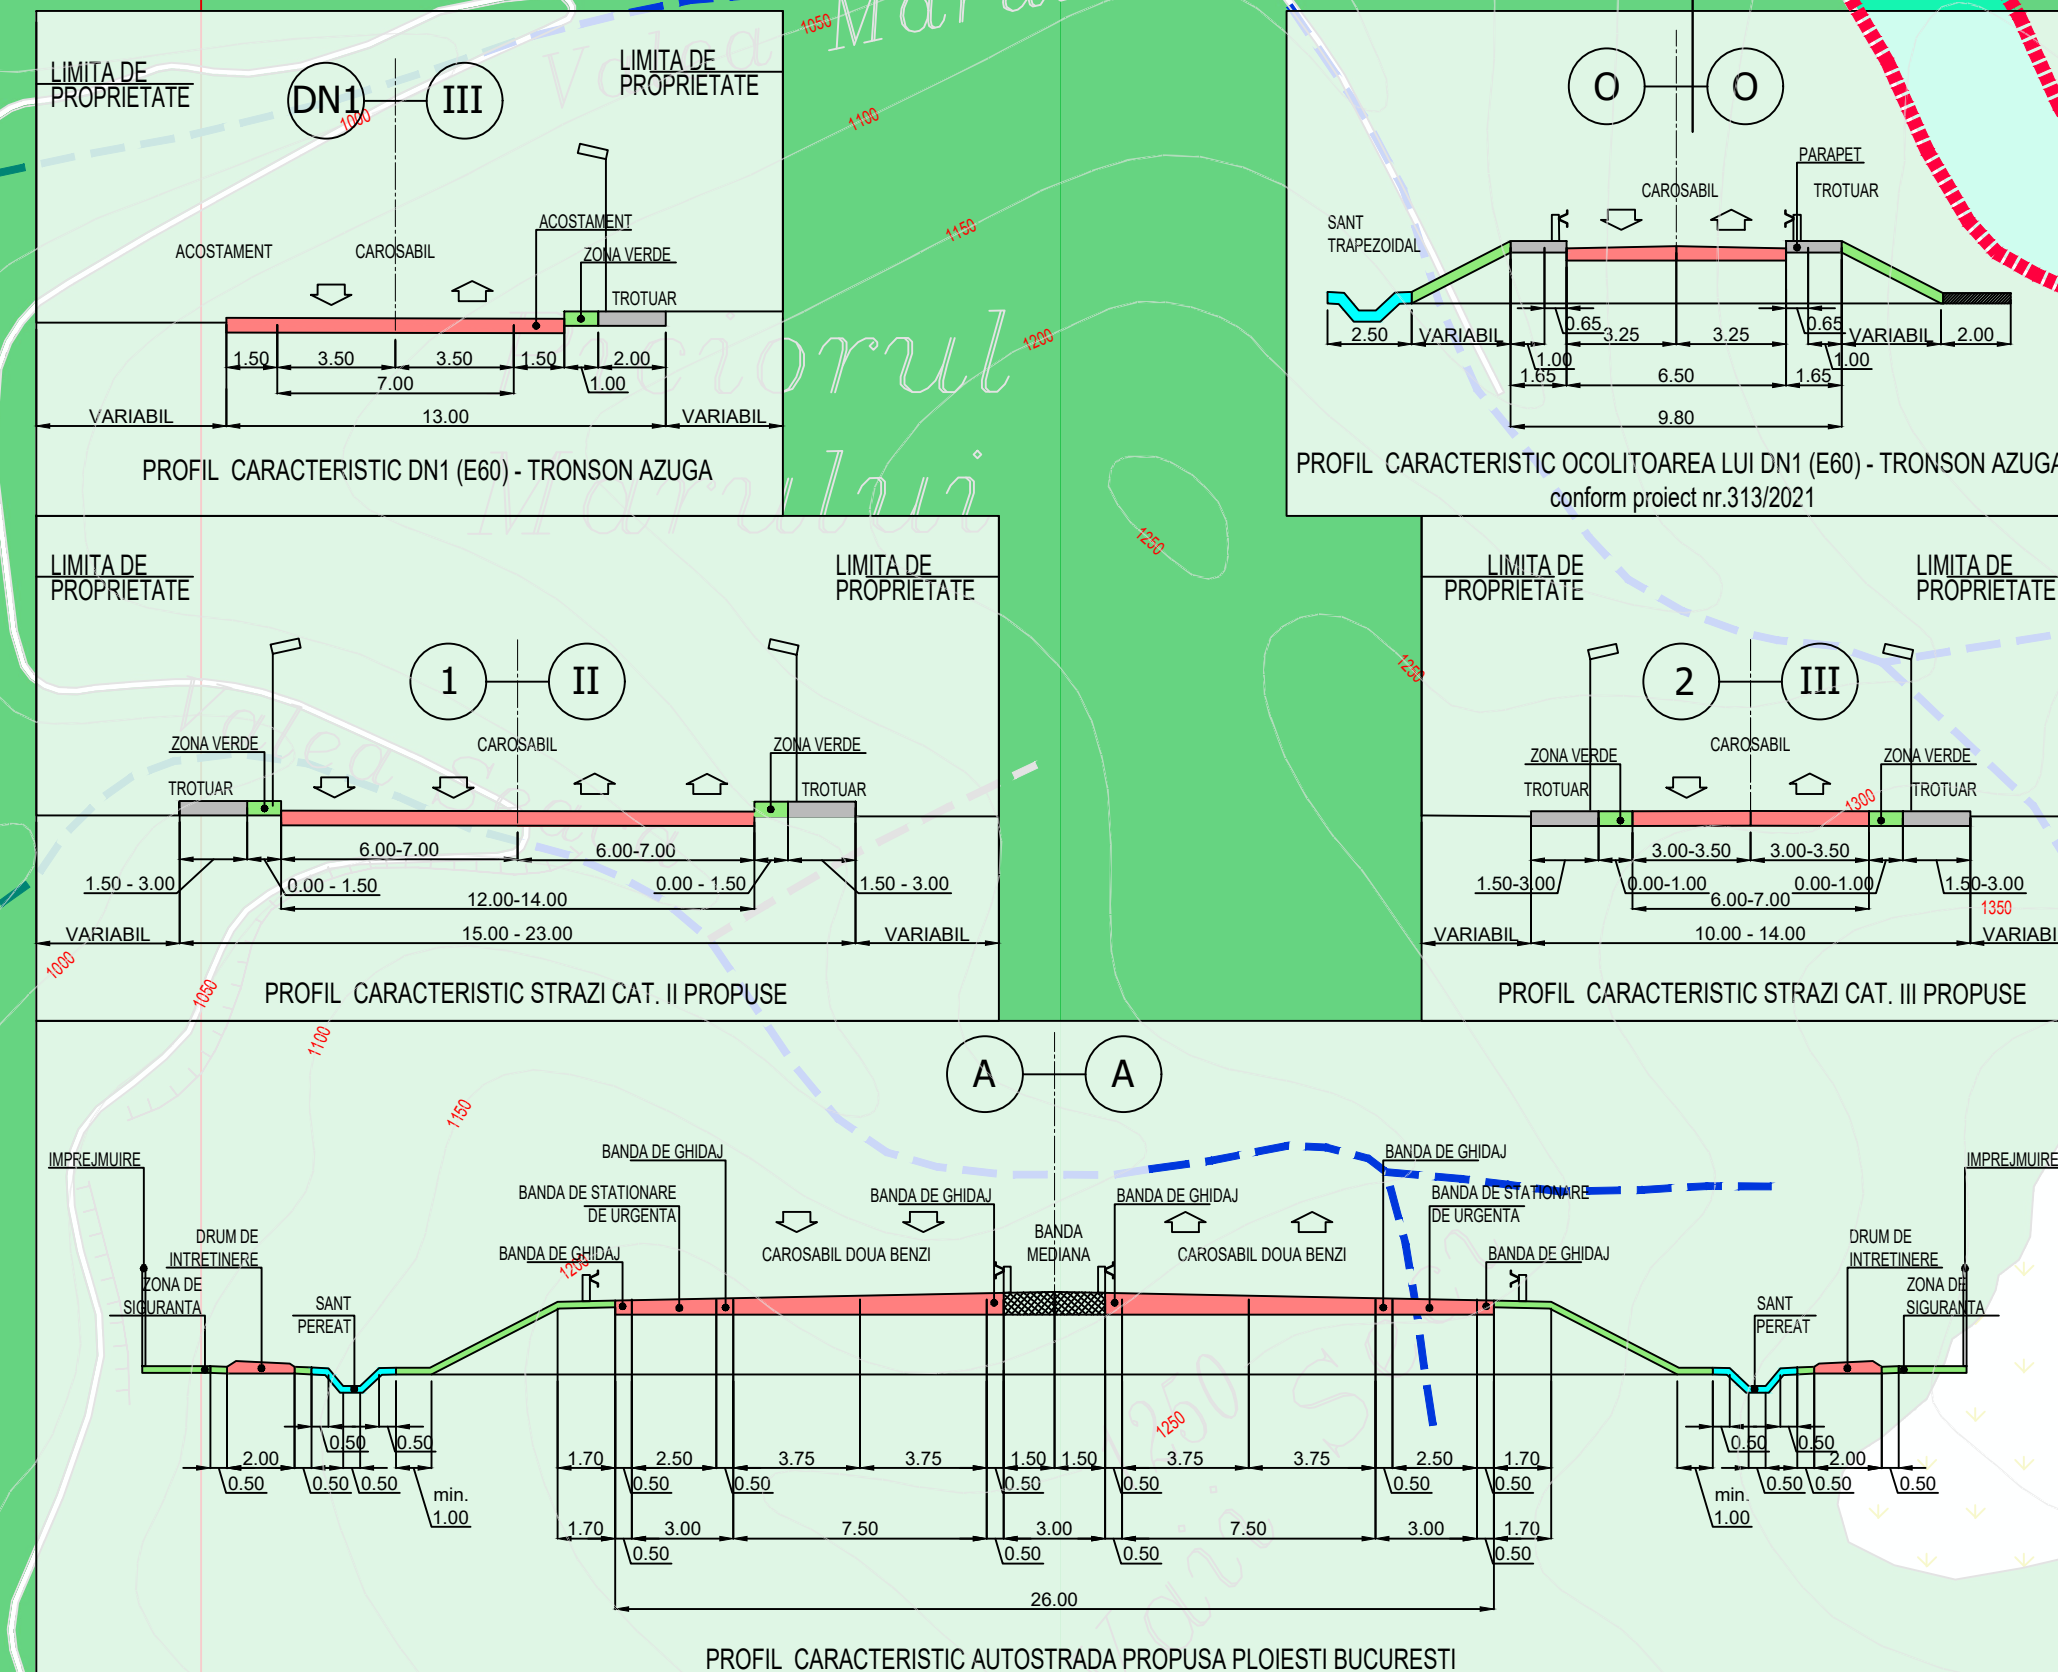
LIMITA DE PROPRIETATE

DN1

III

LIMITA DE PROPRIETATE

ACOSTAMENT

CAROSABIL

ACOSTAMENT

ZONA VERDE

TROTUAR

1.50 3.50 3.50 1.50 2.00

7.00 1.00

VARIABIL 13.00 VARIABIL

PROFIL CARACTERISTIC DN1 (E60) - TRONSON AZUGA

O

O

PARAPET

CAROSABIL

TROTUAR

SANT TRAPEZOIDAL

2.50 VARIABIL 0.65 3.25 3.25 0.65 VARIABIL 2.00

1.00 1.00

1.65 6.50 1.65

9.80

PROFIL CARACTERISTIC OCOLITOAREA LUI DN1 (E60) - TRONSON AZUGA

conform proiect nr.313/2021

LIMITA DE PROPRIETATE

LIMITA DE PROPRIETATE

1

II

ZONA VERDE

CAROSABIL

ZONA VERDE

TROTUAR

TROTUAR

6.00-7.00 6.00-7.00

1.50 - 3.00 0.00 - 1.50 0.00 - 1.50 1.50 - 3.00

12.00-14.00

VARIABIL 15.00 - 23.00 VARIABIL

PROFIL CARACTERISTIC STRAZI CAT. II PROPUSE

LIMITA DE PROPRIETATE

LIMITA DE PROPRIETATE

2

III

ZONA VERDE

CAROSABIL

ZONA VERDE

TROTUAR

TROTUAR

3.00-3.50 3.00-3.50

1.50-3.00 0.00-1.00 0.00-1.00 1.50-3.00

6.00-7.00

VARIABIL 10.00 - 14.00 VARIABIL

PROFIL CARACTERISTIC STRAZI CAT. III PROPUSE

A

A

IMPREJMUIRE

BANDA DE GHIDAJ

BANDA DE GHIDAJ

IMPREJMUIRE

BANDA DE STATIONARE DE URGENTA

BANDA DE GHIDAJ

BANDA DE GHIDAJ

BANDA DE STATIONARE DE URGENTA

DRUM DE INTRETINERE

BANDA MEDIANA

DRUM DE INTRETINERE

BANDA DE GHIDAJ

CAROSABIL DOUA BENZI

CAROSABIL DOUA BENZI

BANDA DE GHIDAJ

ZONA DE SIGURANTA

ZONA DE SIGURANTA

SANT PEREAT

SANT PEREAT

0.50 0.50 0.50 0.50

2.00 1.70 2.50 3.75 3.75 1.50 1.50 3.75 3.75 2.50 1.70 2.00

0.50 0.50 0.50 0.50 0.50 0.50 0.50 0.50 0.50 0.50 0.50 0.50

min. 1.00 min. 1.00

1.70 3.00 7.50 3.00 7.50 3.00 1.70

0.50 0.50 0.50 0.50

26.00

PROFIL CARACTERISTIC AUTOSTRADA PROPUSA PLOIESTI BUCURESTI